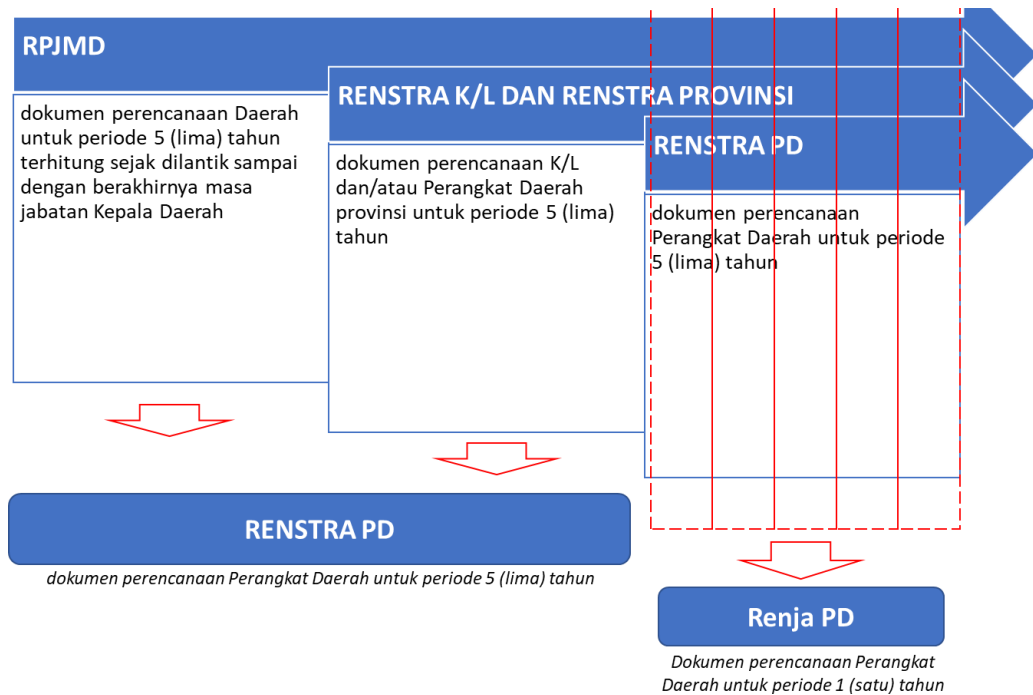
RPJMD

dokumen perencanaan Daerah untuk periode 5 (lima) tahun terhitung sejak dilantik sampai dengan berakhirnya masa jabatan Kepala Daerah

RENSTRA K/L DAN RENSTRA PROVINSI

dokumen perencanaan K/L dan/atau Perangkat Daerah provinsi untuk periode 5 (lima) tahun

RENSTRA PD

dokumen perencanaan Perangkat Daerah untuk periode 5 (lima) tahun

RENSTRA PD

dokumen perencanaan Perangkat Daerah untuk periode 5 (lima) tahun

Renja PD

Dokumen perencanaan Perangkat Daerah untuk periode 1 (satu) tahun